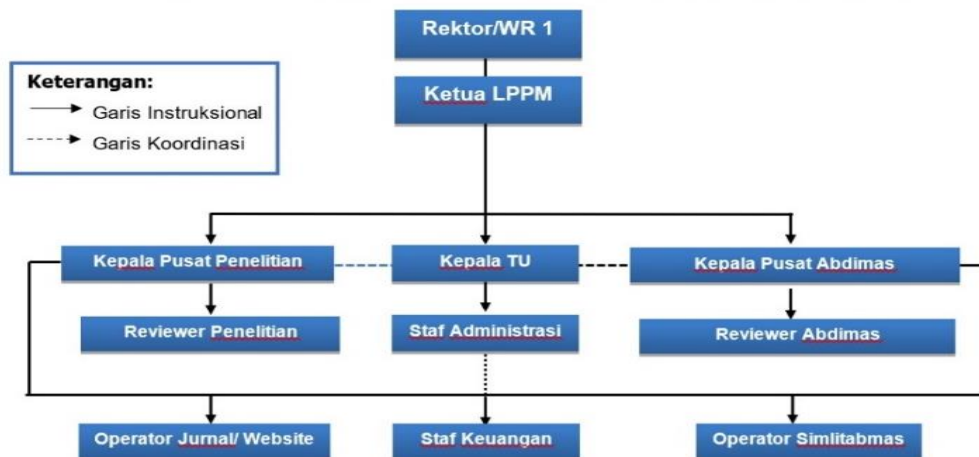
Rektor/WR 1

Keterangan:
Garis Instruksional
Garis Koordinasi

Ketua LPPM

Kepala Pusat Penelitian

Kepala TU

Kepala Pusat Abdimas

Reviewer Penelitian

Staf Administrasi

Reviewer Abdimas

Operator Jurnal/ Website

Staf Keuangan

Operator Simlitabmas